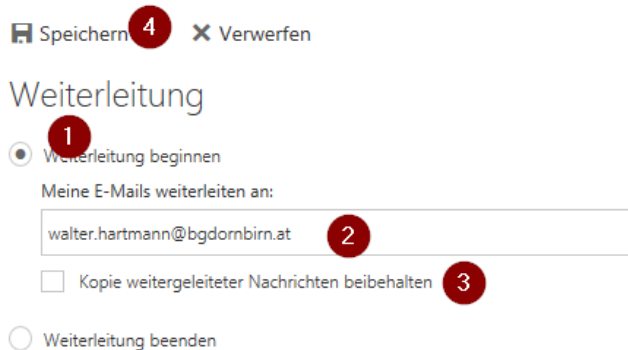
Speichern 4 ✕ Verwerfen

Weiterleitung

1

Weiterleitung beginnen

Meine E-Mails weiterleiten an:

walter.hartmann@bgdornbirn.at 2

Kopie weitergeleiteter Nachrichten beibehalten 3

Weiterleitung beenden